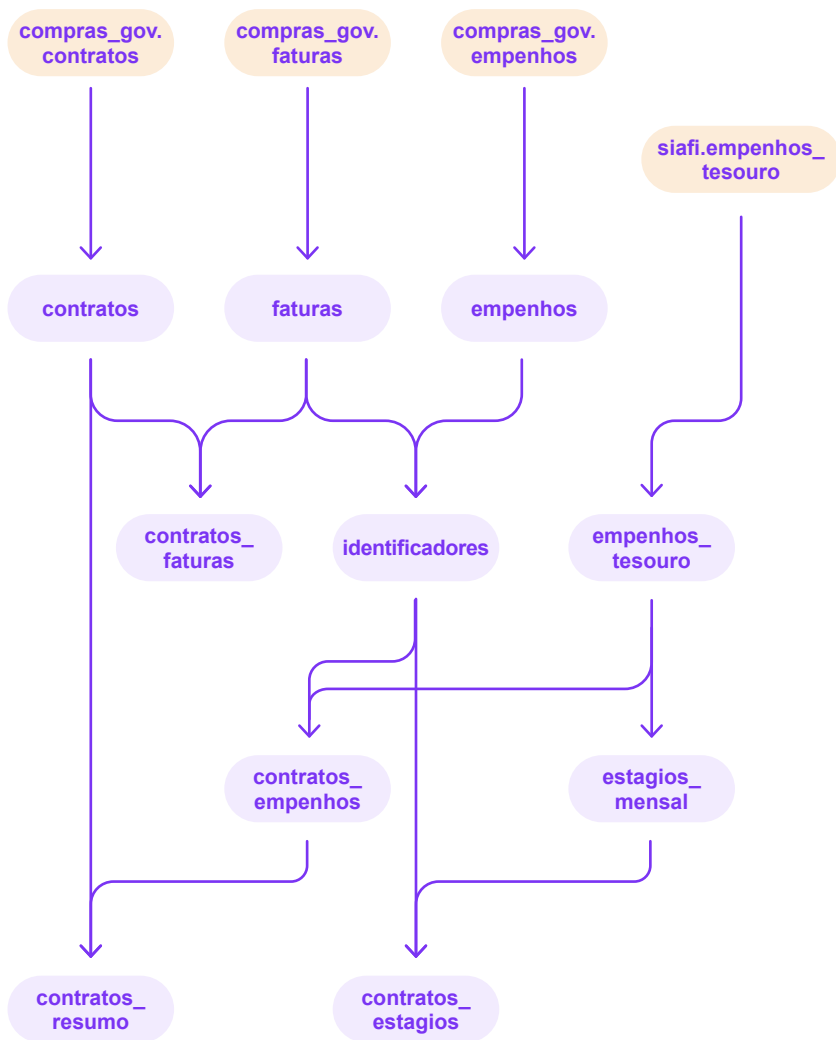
compras_gov.contratos

compras_gov.faturas

compras_gov.empenhos

siafi.empenhos_tesouro

contratos

faturas

empenhos

contratos_faturas

identificadores

empenhos_tesouro

contratos_empenhos

estagios_mensal

contratos_resumo

contratos_estagios